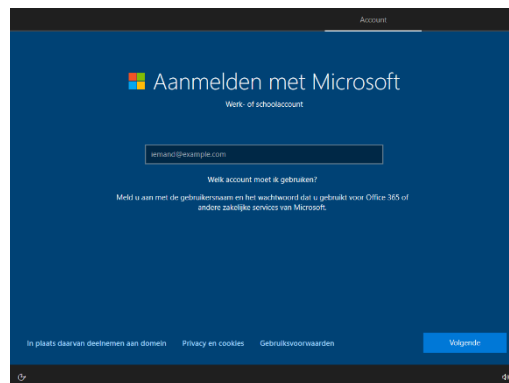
Account

Aanmelden met Microsoft

Werk- of schoolaccount

iemand@example.com

Welk account moet ik gebruiken?

Meld u aan met de gebruikersnaam en het wachtwoord dat u gebruikt voor Office 365 of andere zakelijke services van Microsoft.

In plaats daarvan deelnemen aan domein

Privacy en cookies

Gebruiksvoorwaarden

Volgende